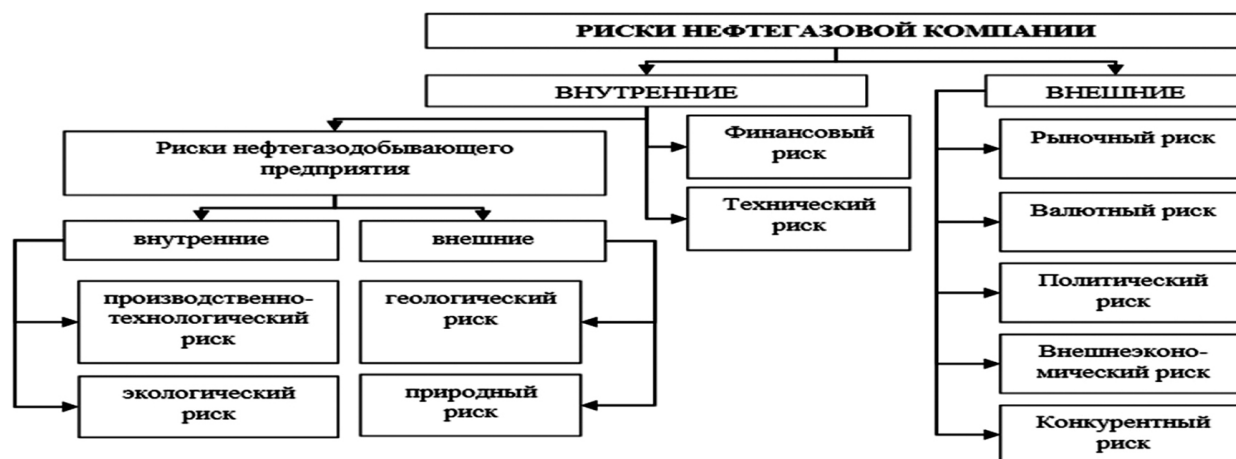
РИСКИ НЕФТЕГАЗОВОЙ КОМПАНИИ

ВНУТРЕННИЕ

ВНЕШНИЕ

Риски нефтегазодобывающего предприятия

Финансовый риск

Технический риск

внутренние

внешние

производственно-технологический риск

экологический риск

геологический риск

природный риск

Рыночный риск

Валютный риск

Политический риск

Внешнеэкономический риск

Конкурентный риск